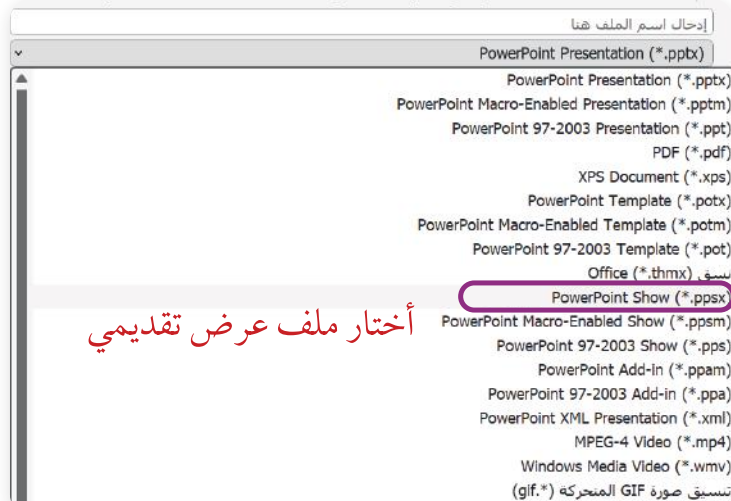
إدخال اسم الملف هنا

PowerPoint Presentation (*.pptx)

PowerPoint Presentation (*.pptx)
PowerPoint Macro-Enabled Presentation (*.pptm)
PowerPoint 97-2003 Presentation (*.ppt)
PDF (*.pdf)
XPS Document (*.xps)
PowerPoint Template (*.potx)
PowerPoint Macro-Enabled Template (*.potm)
PowerPoint 97-2003 Template (*.pot)
تنسيق Office (*.thmx)
PowerPoint Show (*.ppsx)
PowerPoint Macro-Enabled Show (*.ppsm)
PowerPoint 97-2003 Show (*.pps)
PowerPoint Add-in (*.ppam)
PowerPoint 97-2003 Add-in (*.ppa)
PowerPoint XML Presentation (*.xml)
MPEG-4 Video (*.mp4)
Windows Media Video (*.wmv)
تنسيق صورة GIF المتحركة (*.gif)

أختار ملف عرض تقديمي